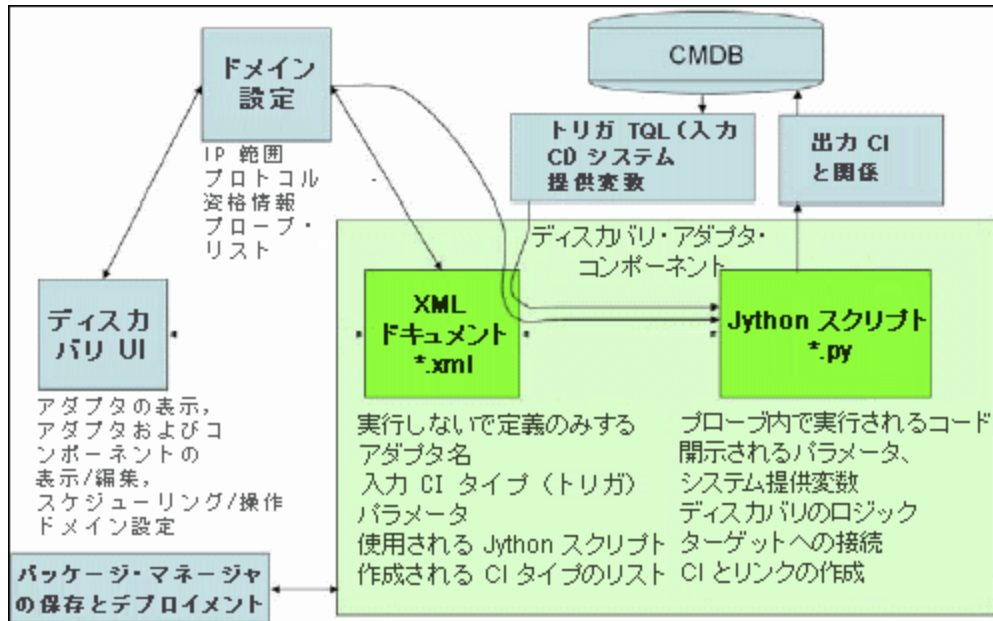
ドメイン設定

IP 範囲
プロトコル
資格情報
プローブ・リスト

CMDB

トリガ TQL(入力 CD システム提供変数

出力 CI と関係

ディスカバリ UI

アダプタの表示,
アダプタおよびコンポーネントの表示/編集,
スケジューリング/操作
ドメイン設定

ディスカバリ・アダプタ・コンポーネント

XML ドキュメント *.xml

実行しないで定義のみする
アダプタ名
入力 CI タイプ(トリガ)
パラメータ
使用される Jython スクリプト
作成される CI タイプのリスト

Jython スクリプト *.py

プローブ内で実行されるコード
開示されるパラメータ、
システム提供変数
ディスカバリのロジック
ターゲットへの接続
CI とリンクの作成

パッケージ・マネージャの保存とデプロイメント